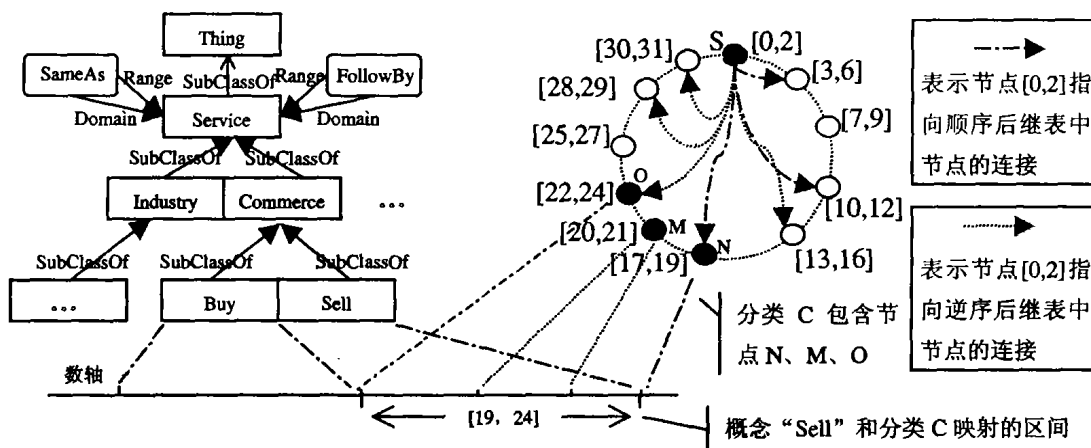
Thing
SameAs
Range
SubClassOf
Range
FollowBy
Domain
Service
Domain
SubClassOf
SubClassOf
Industry
Commerce
...
SubClassOf
SubClassOf
SubClassOf
...
Buy
Sell
数轴
[19, 24]
概念"Sell"和分类C映射的区间

[30,31]
S
[0,2]
[3,6]
[28,29]
[7,9]
[25,27]
O
[22,24]
[10,12]
[20,21]
M
N
[17,19]
[13,16]
分类 C 包含节点N、M、O

表示节点[0,2]指向顺序后继表中节点的连接

表示节点[0,2]指向逆序后继表中节点的连接